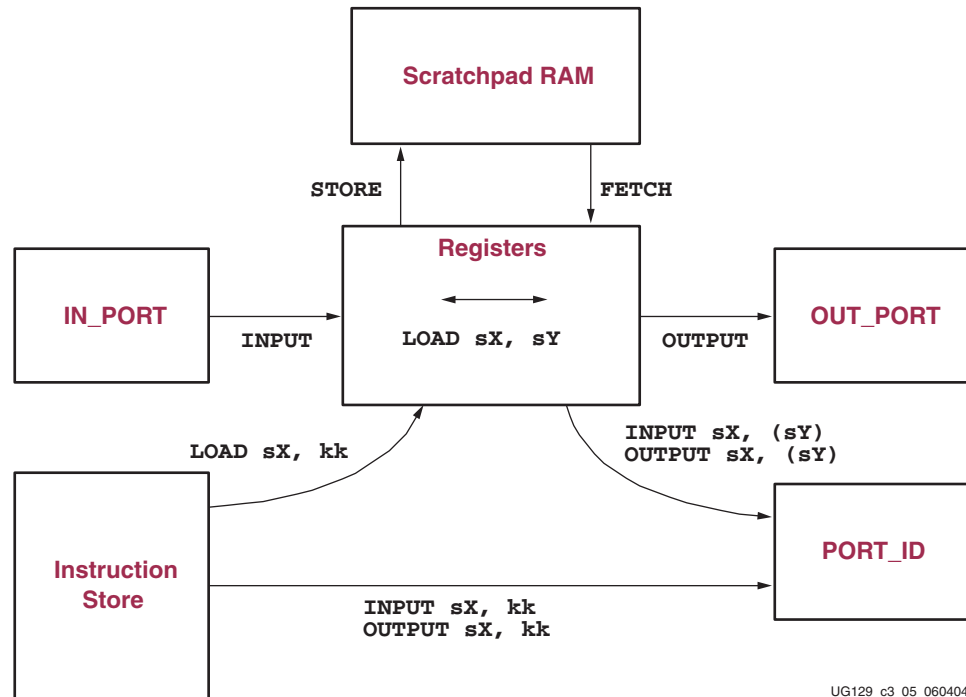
Scratchpad RAM

STORE

FETCH

Registers

IN_PORT

INPUT

LOAD sX, sY

OUTPUT

OUT_PORT

LOAD sX, kk

INPUT sX, (sY)
OUTPUT sX, (sY)

Instruction Store

PORT_ID

INPUT sX, kk
OUTPUT sX, kk

UG129 c3 05 060404